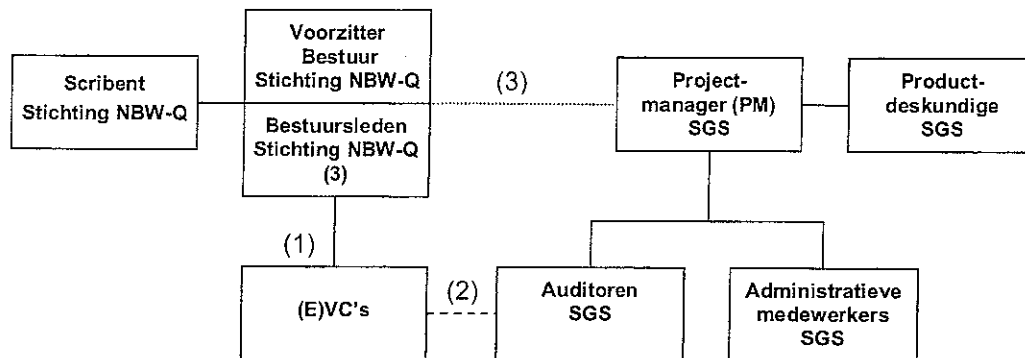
Scribent Stichting NBW-Q

Voorzitter Bestuur Stichting NBW-Q

Bestuursleden Stichting NBW-Q (3)

(3)

Project-manager (PM) SGS

Product-deskundige SGS

(1)

(E)VC's

(2)

Auditoren SGS

Administratieve medewerkers SGS